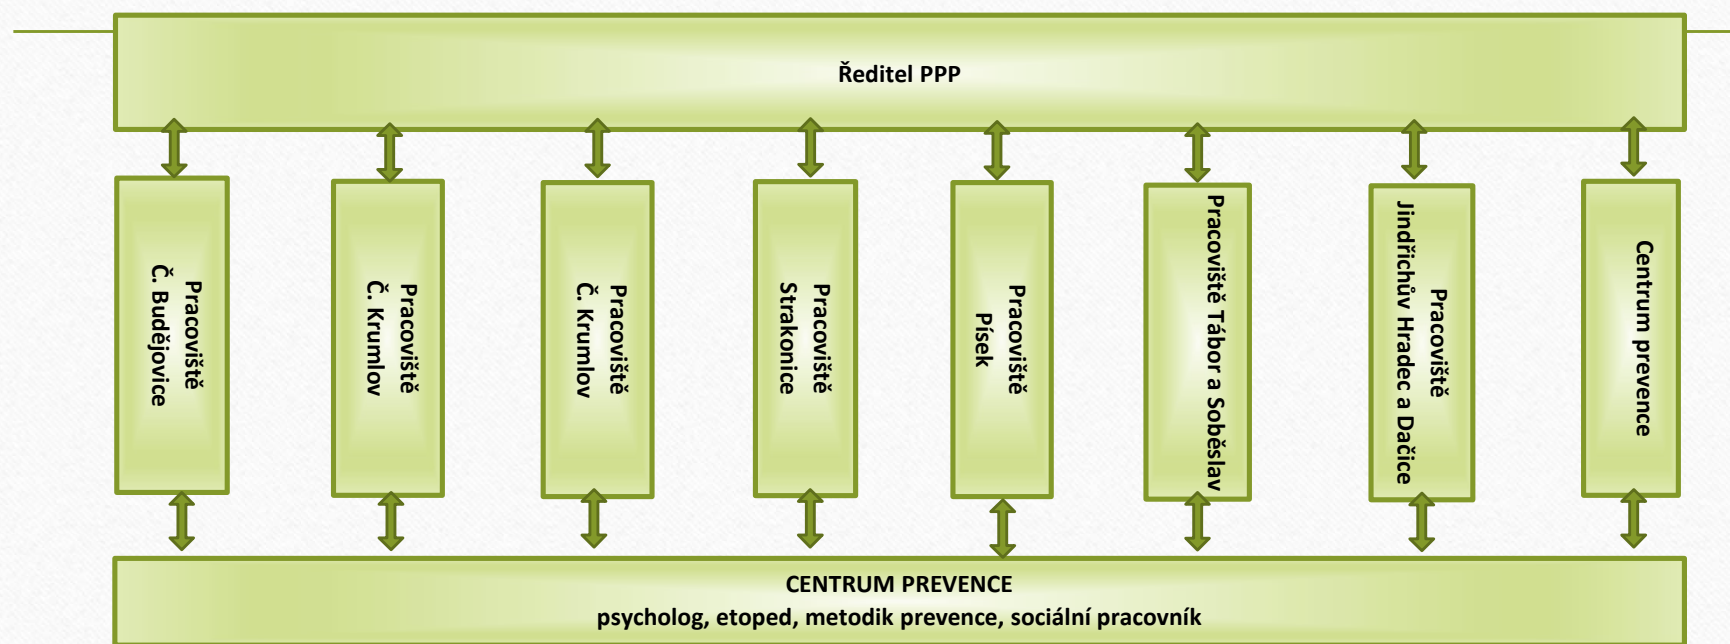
Ředitel PPP

Pracoviště Č. Budějovice

Pracoviště Č. Krumlov

Pracoviště Č. Krumlov

Pracoviště Strakonice

Pracoviště Písek

Pracoviště Tábor a Soběslav

Pracoviště Jindřichův Hradec a Dačice

Centrum prevence

CENTRUM PREVENCE
psycholog, etoped, metodik prevence, sociální pracovník